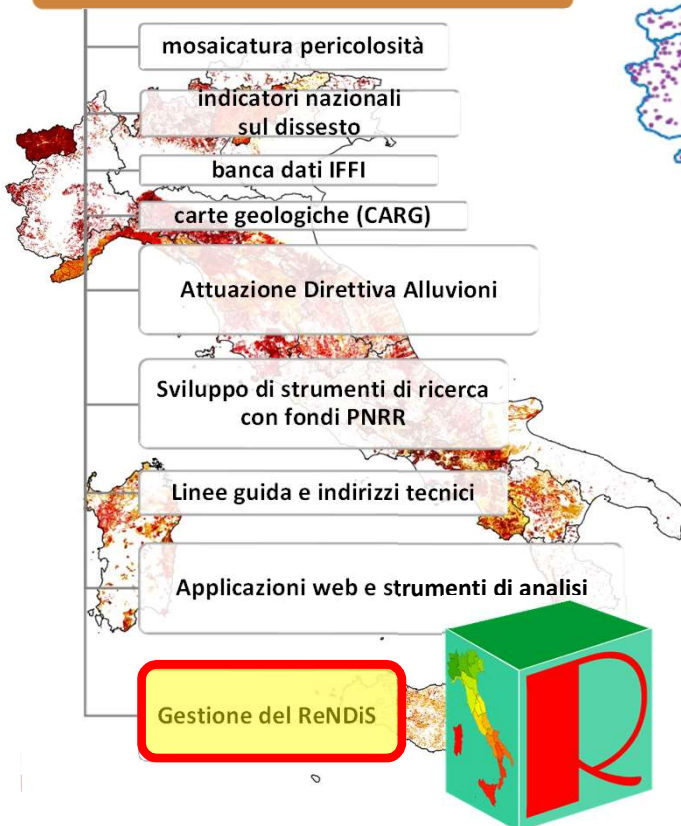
mosaicatura pericolosità

indicatori nazionali sul dissesto

banca dati IFFI

carte geologiche (CARG)

Attuazione Direttiva Alluvioni

Sviluppo di strumenti di ricerca con fondi PNRR

Linee guida e indirizzi tecnici

Applicazioni web e strumenti di analisi

Gestione del ReNDiS

R